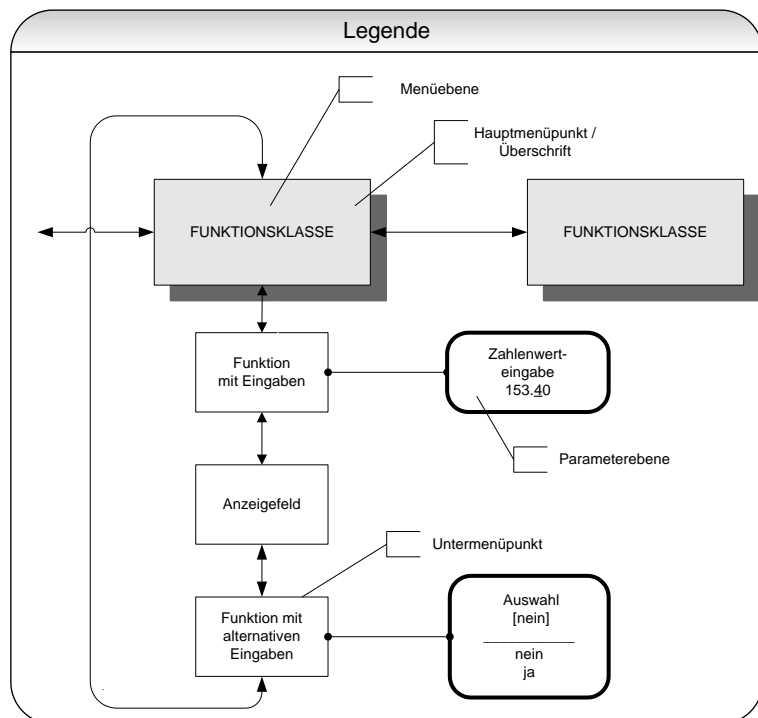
Legende

Menüebene

Hauptmenüpunkt / Überschrift

FUNKTIONSKLASSE

FUNKTIONSKLASSE

Funktion mit Eingaben

Zahlenwert-eingabe
153.40

Parameterebene

Anzeigefeld

Untermenüpunkt

Funktion mit alternativen Eingaben

Auswahl
[nein]

nein
ja